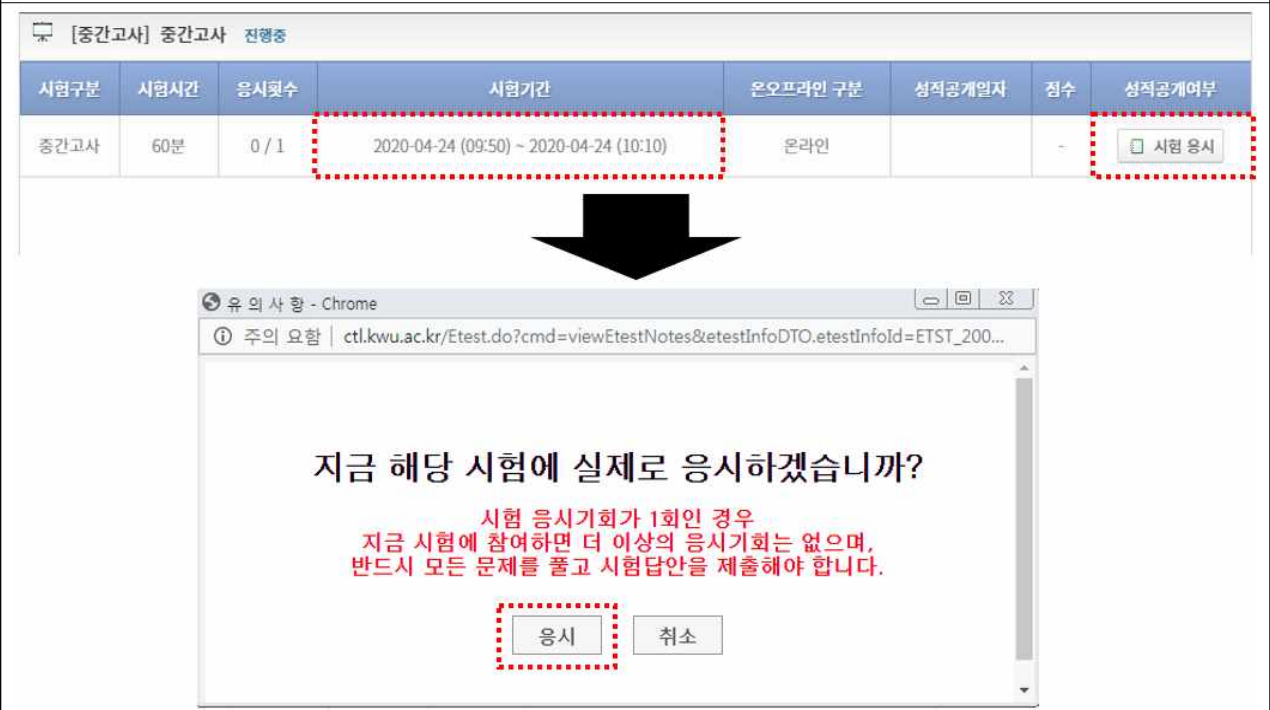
[중간고사] 중간고사 진행중

| 시험구분 | 시험시간 | 응시횟수 | 시험기간 | 온오프라인 구분 | 성적공개일자 | 점수 | 성적공개여부 |
|---|---|---|---|---|---|---|---|
| 중간고사 | 60분 | 0 / 1 | 2020-04-24 (09:50) ~ 2020-04-24 (10:10) | 온라인 | | - | 시험 응시 |

유 의 사 항 - Chrome

주의 요함 | ctl.kwu.ac.kr/Etest.do?cmd=viewEtestNotes&etestInfoDTO.etestInfoId=ETST_200...

지금 해당 시험에 실제로 응시하겠습니까?

시험 응시기회가 1회인 경우
지금 시험에 참여하면 더 이상의 응시기회는 없으며,
반드시 모든 문제를 풀고 시험답안을 제출해야 합니다.

응시 취소